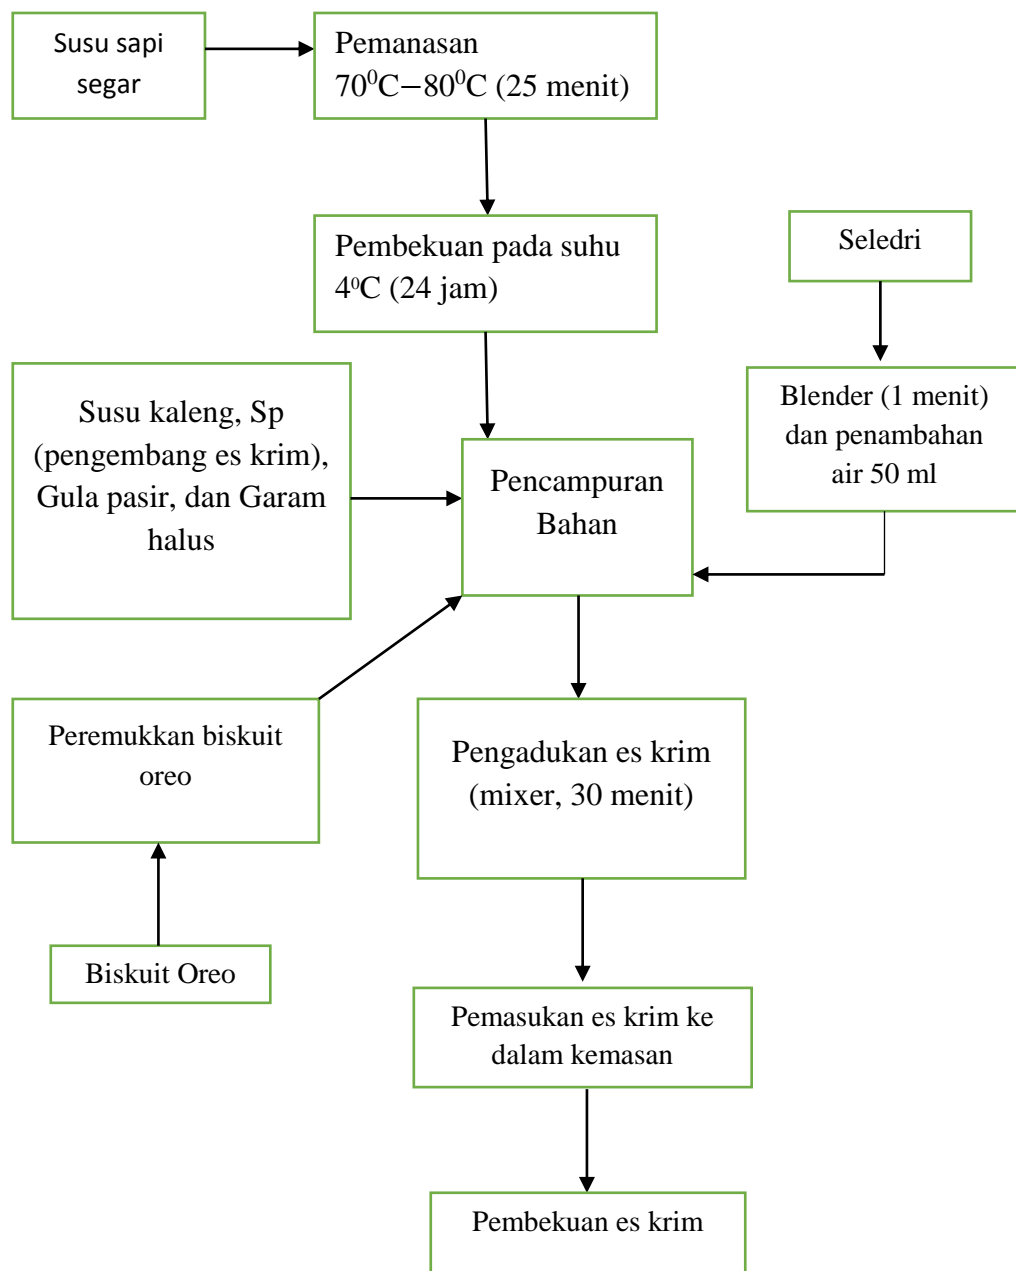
Susu sapi segar

Pemanasan $70^0C-80^0C$ (25 menit)

Pembekuan pada suhu $4^0C$ (24 jam)

Seledri

Blender (1 menit) dan penambahan air 50 ml

Susu kaleng, Sp (pengembang es krim), Gula pasir, dan Garam halus

Pencampuran Bahan

Peremukkan biskuit oreo

Pengadukan es krim (mixer, 30 menit)

Biskuit Oreo

Pemasukan es krim ke dalam kemasan

Pembekuan es krim